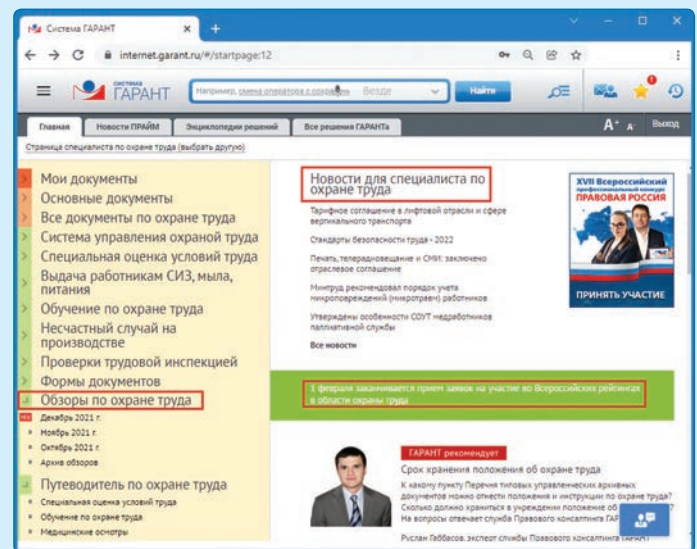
Система ГАРАНТ

internet.garant.ru/#/startpage:12

система ГАРАНТ

Например, смена оператора с сохранением

Везде

Найти

Главная | Новости ПРАЙМ | Энциклопедии решений | Все решения ГАРАНТа

A+ A- Выход

Страница специалиста по охране труда (выбрать другую)

Мои документы
Основные документы
Все документы по охране труда
Система управления охраной труда
Специальная оценка условий труда
Выдача работникам СИЗ, мыла, питания
Обучение по охране труда
Несчастный случай на производстве
Проверки трудовой инспекцией
Формы документов
Обзоры по охране труда
Декабрь 2021 г.
Ноябрь 2021 г.
Октябрь 2021 г.
Архив обзоров
Путеводитель по охране труда
Специальная оценка условий труда
Обучение по охране труда
Медицинские осмотры

Новости для специалиста по охране труда

Тарифное соглашение в лифтовой отрасли и сфере вертикального транспорта

Стандарты безопасности труда - 2022

Печать, телерадиовещание и СМИ: заключено отраслевое соглашение

Минтруд рекомендовал порядок учета микроповреждений (микротравм) работников

Утверждены особенности СОУТ медработников паллиативной службы

Все новости

XVII Всероссийский профессиональный конкурс
ПРАВОВАЯ РОССИЯ
ПРИНЯТЬ УЧАСТИЕ

1 февраля заканчивается прием заявок на участие во Всероссийских рейтингах в области охраны труда

ГАРАНТ рекомендует

Срок хранения положения об охране труда

К какому пункту Перечня типовых управленческих архивных документов можно отнести положения и инструкции по охране труда? Сколько должно храниться в учреждении положение об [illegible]? На вопросы отвечает служба Правового консалтинга ГАР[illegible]

Руслан Габбасов, эксперт службы Правового консалтинга ГАРАНТ